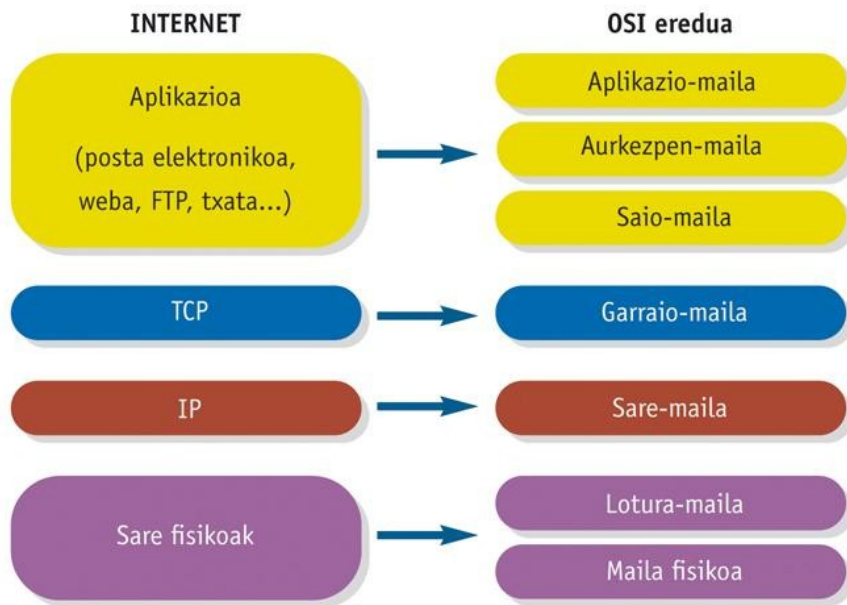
INTERNET

OSI eredua

Aplikazioa

(posta elektronikoa, weba, FTP, txata...)

Aplikazio-maila

Aurkezpen-maila

Saio-maila

TCP

Garraio-maila

IP

Sare-maila

Sare fisikoak

Lotura-maila

Maila fisikoa